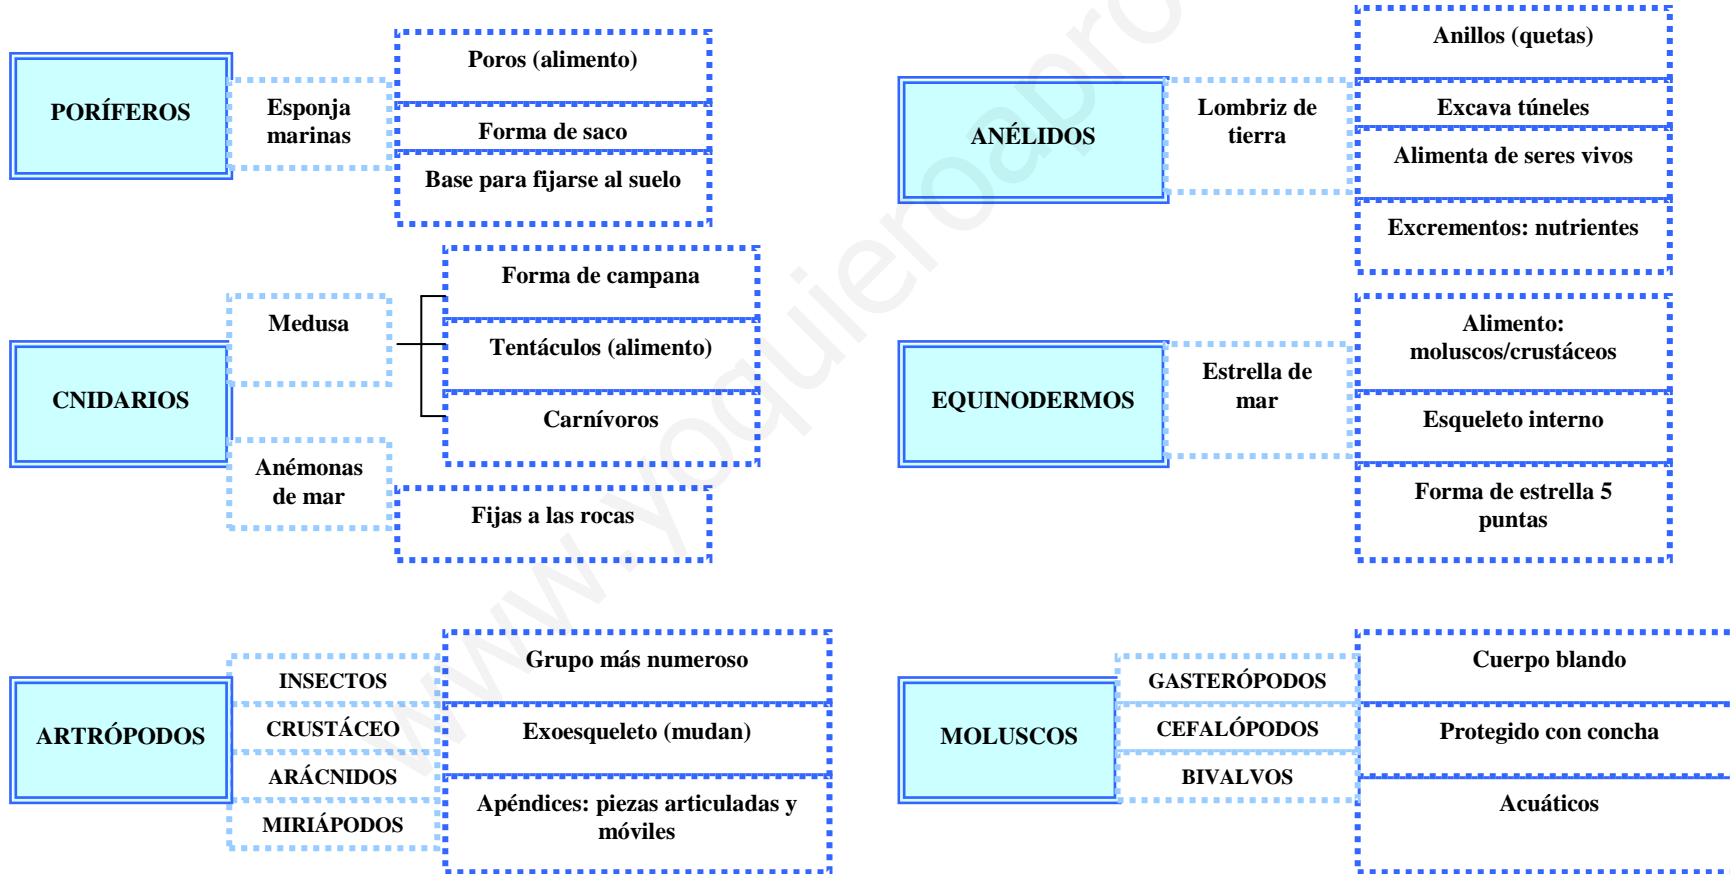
PORÍFEROS

Esponja marinas

Poros (alimento)

Forma de saco

Base para fijarse al suelo

CNIDARIOS

Medusa

Forma de campana

Tentáculos (alimento)

Carnívoros

Anémonas de mar

Fijas a las rocas

ANÉLIDOS

Lombriz de tierra

Anillos (quetas)

Excava túneles

Alimenta de seres vivos

Excrementos: nutrientes

EQUINODERMOS

Estrella de mar

Alimento: moluscos/crustáceos

Esqueleto interno

Forma de estrella 5 puntas

ARTRÓPODOS

INSECTOS

CRUSTÁCEO

ARÁCNIDOS

MIRIÁPODOS

Grupo más numeroso

Exoesqueleto (mudan)

Apéndices: piezas articuladas y móviles

MOLUSCOS

GASTERÓPODOS

CEFALÓPODOS

BIVALVOS

Cuerpo blando

Protegido con concha

Acuáticos

www.yoquieroaprobar